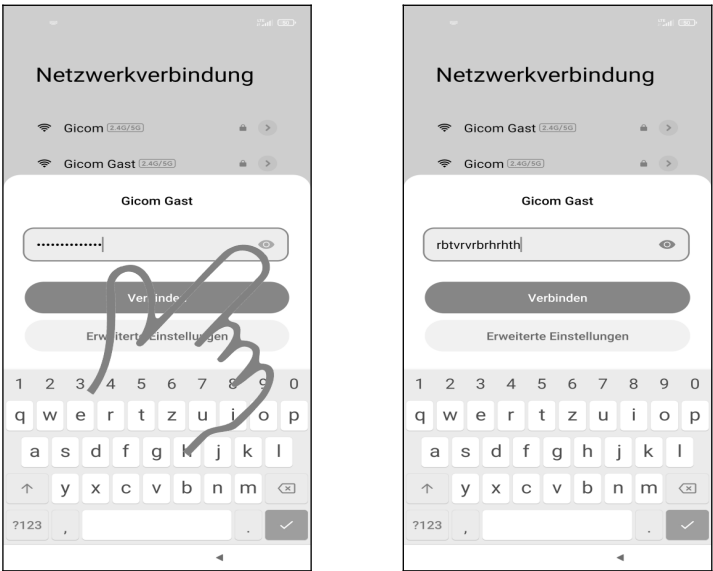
Netzwerkverbindung

Gicom 2.4G/5G

Gicom Gast 2.4G/5G

Gicom Gast

••••••••••••••

Verbinden

Erweiterte Einstellungen

1 2 3 4 5 6 7 8 9 0
q w e r t z u i o p
a s d f g h j k l
y x c v b n m
?123 , .

Netzwerkverbindung

Gicom Gast 2.4G/5G

Gicom 2.4G/5G

Gicom Gast

rbtvrvrbrhrhth

Verbinden

Erweiterte Einstellungen

1 2 3 4 5 6 7 8 9 0
q w e r t z u i o p
a s d f g h j k l
y x c v b n m
?123 , .